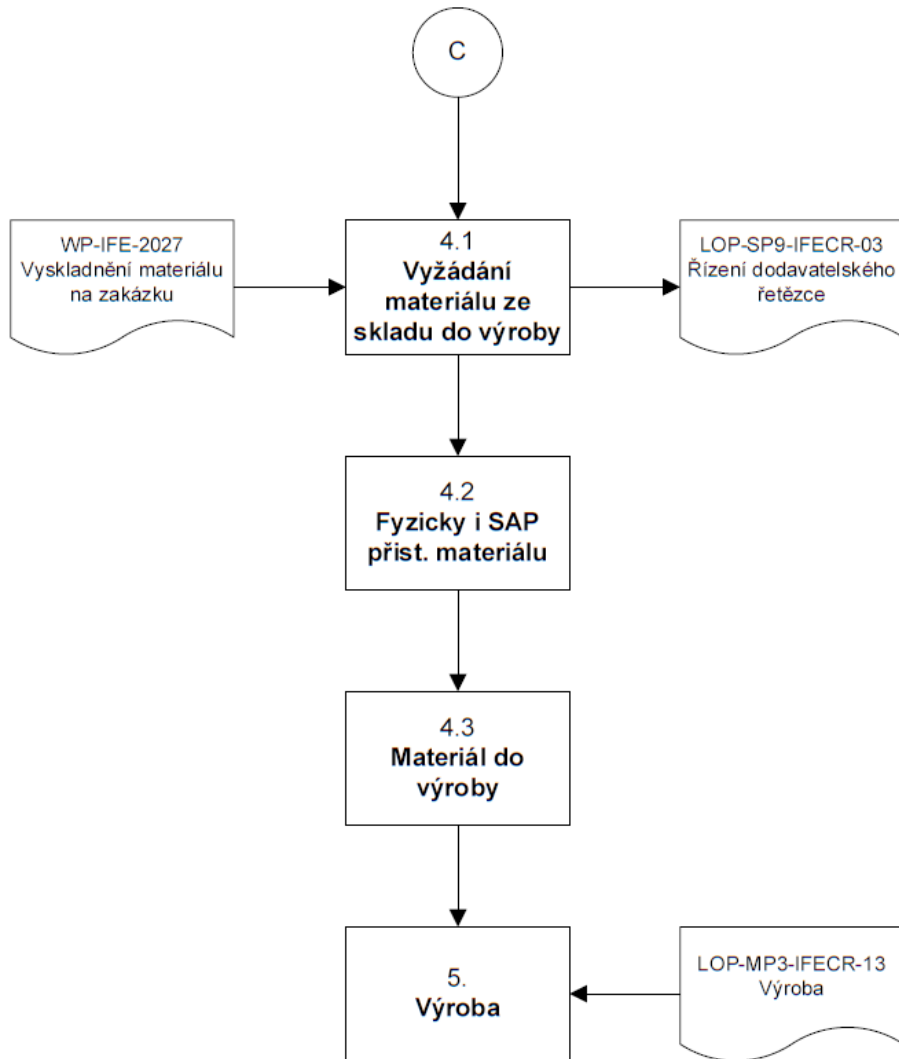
C

WP-IFE-2027
Vyskladnění materiálu na zakázku

4.1
**Vyžádání materiálu ze skladu do výroby**

LOP-SP9-IFECR-03
Řízení dodavatelského řetězce

4.2
**Fyzicky i SAP přist. materiálu**

4.3
**Materiál do výroby**

5.
**Výroba**

LOP-MP3-IFECR-13
Výroba